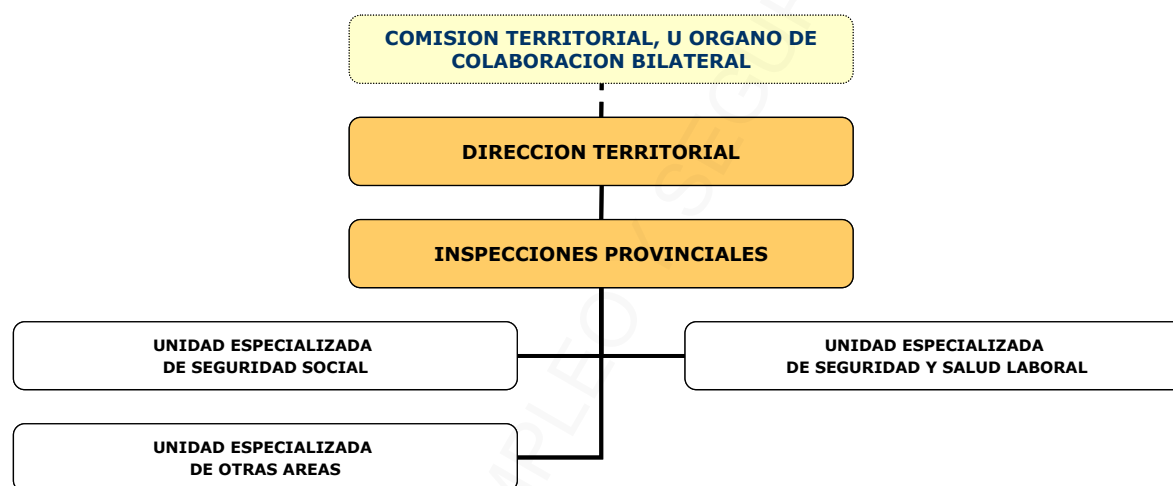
COMISION TERRITORIAL, U ORGANO DE COLABORACION BILATERAL

DIRECCION TERRITORIAL

INSPECCIONES PROVINCIALES

UNIDAD ESPECIALIZADA DE SEGURIDAD SOCIAL

UNIDAD ESPECIALIZADA DE SEGURIDAD Y SALUD LABORAL

UNIDAD ESPECIALIZADA DE OTRAS AREAS